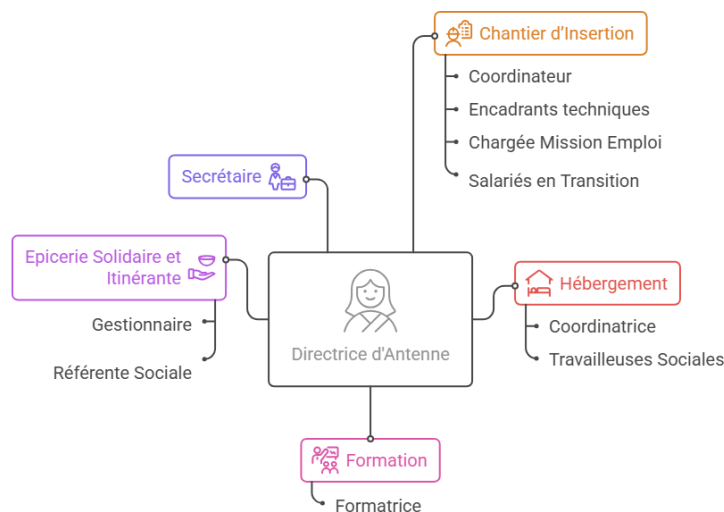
Chantier d’Insertion

Coordinateur

Encadrants techniques

Chargée Mission Emploi

Salariés en Transition

Secrétaire

Epicerie Solidaire et Itinérante

Gestionnaire

Référente Sociale

Directrice d'Antenne

Hébergement

Coordinatrice

Travailleuses Sociales

Formation

Formatrice